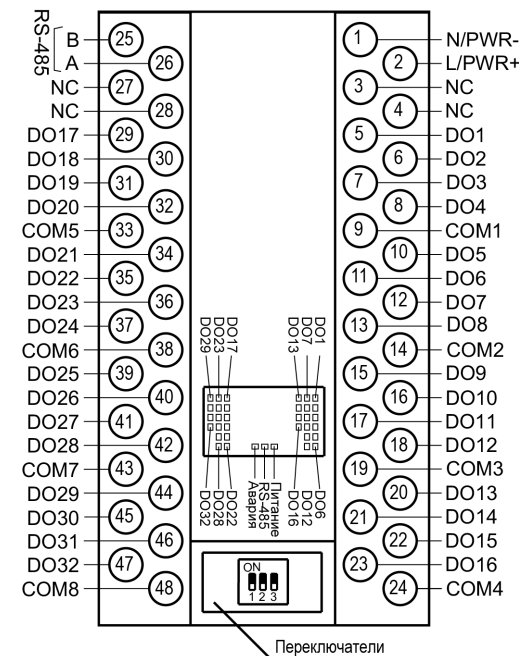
RS-485
B 25
A 26
NC 27
NC 28
DO17 29
DO18 30
DO19 31
DO20 32
COM5 33
DO21 34
DO22 35
DO23 36
DO24 37
COM6 38
DO25 39
DO26 40
DO27 41
DO28 42
COM7 43
DO29 44
DO30 45
DO31 46
DO32 47
COM8 48

1 N/PWR-
2 L/PWR+
3 NC
4 NC
5 DO1
6 DO2
7 DO3
8 DO4
9 COM1
10 DO5
11 DO6
12 DO7
13 DO8
14 COM2
15 DO9
16 DO10
17 DO11
18 DO12
19 COM3
20 DO13
21 DO14
22 DO15
23 DO16
24 COM4

DO29 DO23 DO17
DO13 DO7 DO1
DO32 DO28 DO22
Авария RS-485 Питание
DO16 DO12 DO6

ON
1 2 3

Переключатели